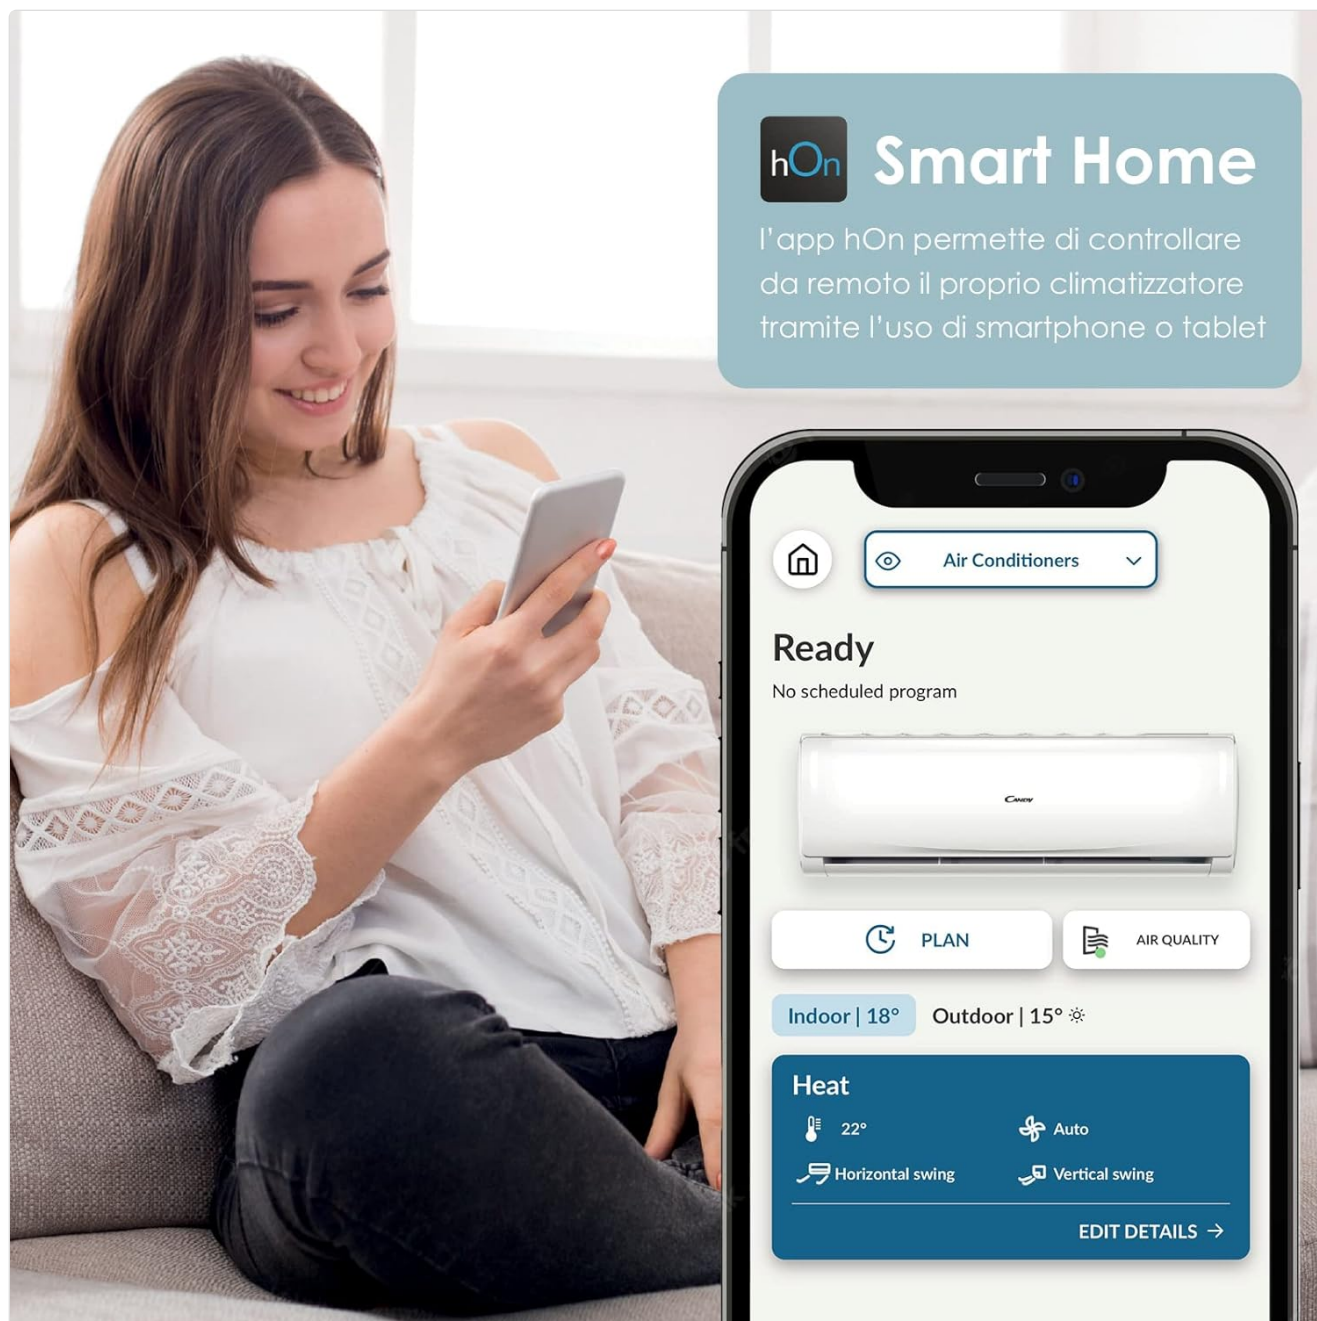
hOn Smart Home

l'app hOn permette di controllare da remoto il proprio climatizzatore tramite l'uso di smartphone o tablet

Air Conditioners

Ready

No scheduled program

Candy

PLAN

AIR QUALITY

Indoor | 18°

Outdoor | 15°

Heat

22°

Auto

Horizontal swing

Vertical swing

EDIT DETAILS →